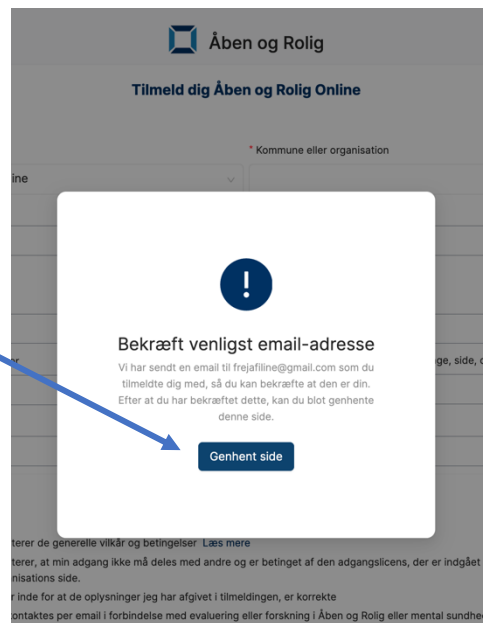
Åben og Rolig

Tilmeld dig Åben og Rolig Online

* Kommune eller organisation

ine

!

Bekræft venligst email-adresse

Vi har sendt en email til frejafiline@gmail.com som du tilmeldte dig med, så du kan bekræfte at den er din. Efter at du har bekræftet dette, kan du blot genhente denne side.

Genhent side

ge, side, c

r

terer de generelle vilkår og betingelser Læs mere

terer, at min adgang ikke må deles med andre og er betinget af den adgangslicens, der er indgået
nisations side.

r inde for at de oplysninger jeg har afgivet i tilmeldingen, er korrekte

ontaktes per email i forbindelse med evaluering eller forskning i Åben og Rolig eller mental sundhed